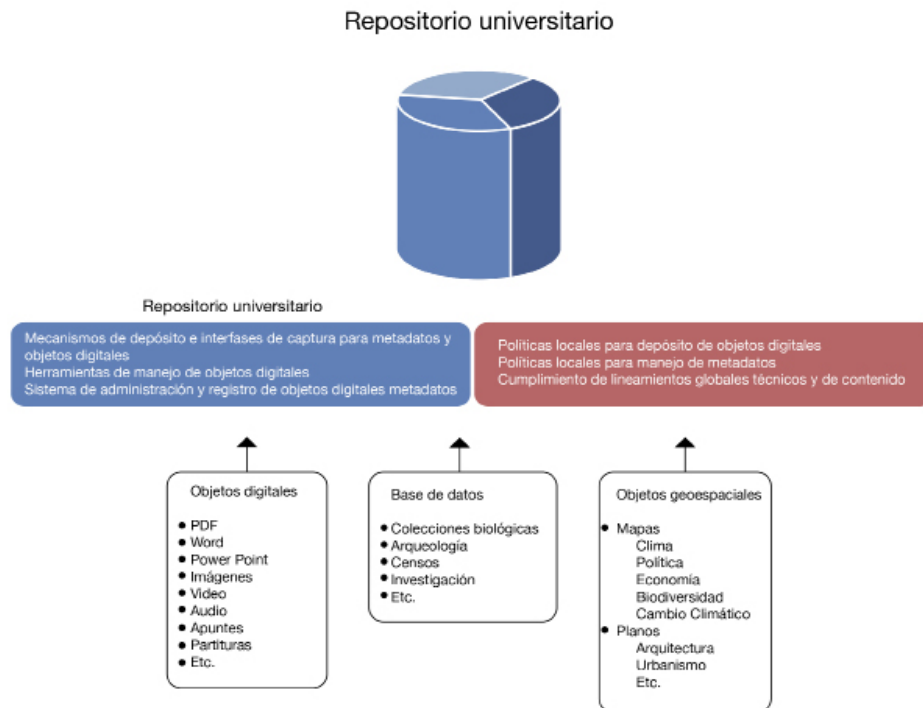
Repositorio universitario

Repositorio universitario

Mecanismos de depósito e interfases de captura para metadatos y objetos digitales
Herramientas de manejo de objetos digitales
Sistema de administración y registro de objetos digitales metadatos

Políticas locales para depósito de objetos digitales
Políticas locales para manejo de metadatos
Cumplimiento de lineamientos globales técnicos y de contenido

Objetos digitales

- PDF
- Word
- Power Point
- Imágenes
- Video
- Audio
- Apuntes
- Partituras
- Etc.

Base de datos

- Colecciones biológicas
- Arqueología
- Censos
- Investigación
- Etc.

Objetos geoespaciales

- Mapas
Clima
Política
Economía
Biodiversidad
Cambio Climático
- Planos
Arquitectura
Urbanismo
Etc.